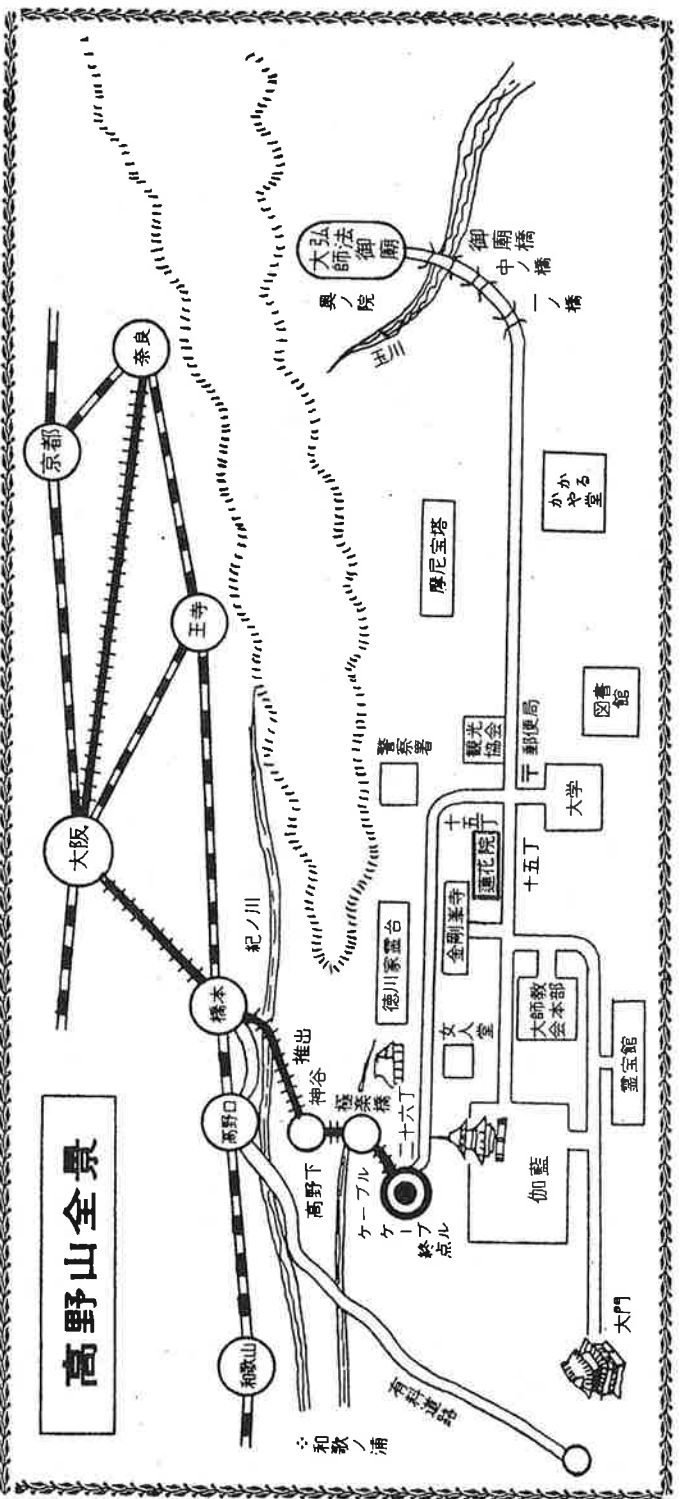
高野山全景

和歌山
高野口
橋本
大阪
京都
奈良
王寺
紀ノ川
推出
神谷
高野下
極楽橋
ケーブル
ケーブル終点
二十六丁
有料道路
和歌ノ浦
大門
伽藍
霊宝館
大師教会本部
文人堂
徳川家霊台
金剛峯寺
蓮花院
十五丁
十五丁
大学
〒 郵便局
観光協会
警察署
図書館
摩尼宝塔
かるかや堂
一ノ橋
中ノ橋
御廟ノ橋
奥ノ院
大師弘法御廟
玉川